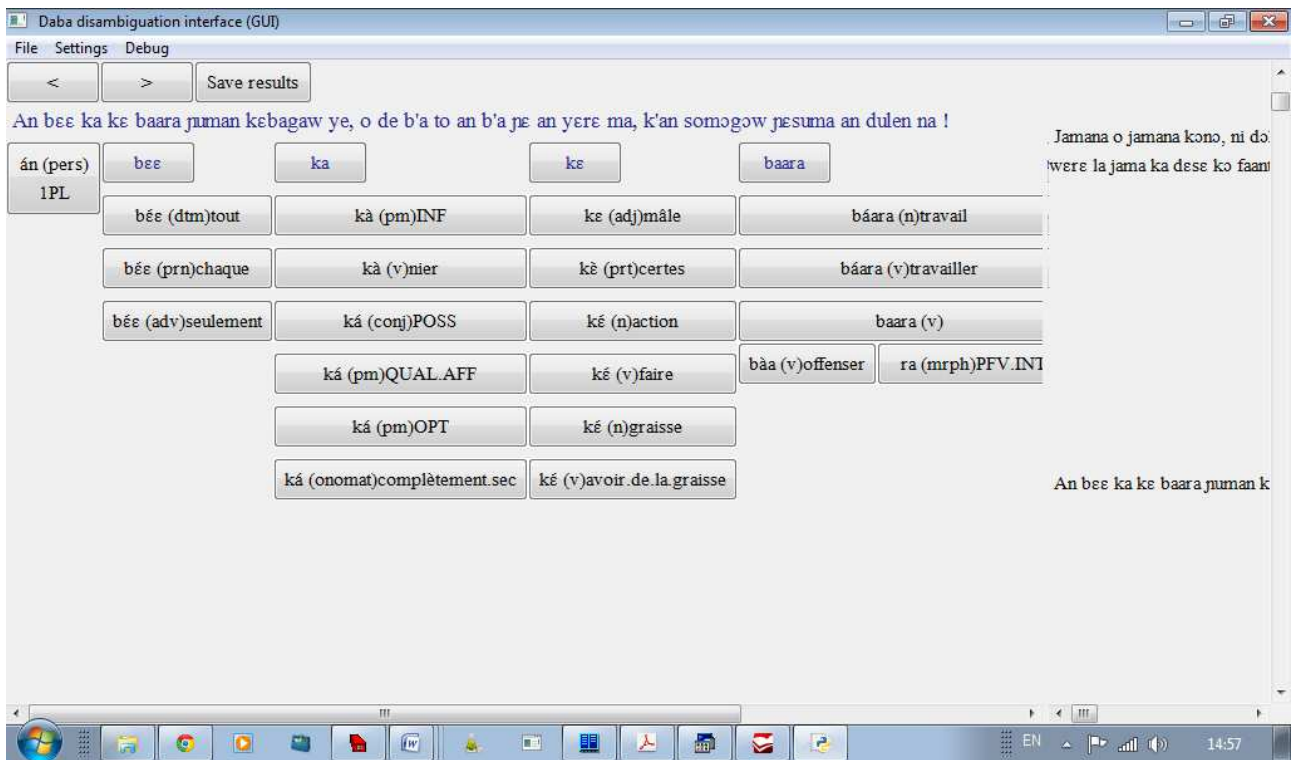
Daba disambiguation interface (GUI)

File Settings Debug

< > Save results

An bɛɛ ka kɛ baara ɲuman kɛbagaw ye, o de b'a to an b'a ɲɛ an yɛrɛ ma, k'an somɔgow ɲesuma an dulen na !

án (pers) 1PL

bɛɛ
béɛ (dtm)tout
bɛ́ɛ (prn)chaque
bɛ́ɛ (adv)seulement

ka
kà (pm)INF
kà (v)nier
ká (conj)POSS
ká (pm)QUAL.AFF
ká (pm)OPT
ká (onomat)complètement.sec

kɛ
kɛ (adj)mâle
kɛ̀ (prt)certes
kɛ́ (n)action
kɛ́ (v)faire
kɛ́ (n)graisse
kɛ́ (v)avoir.de.la.graisse

baara
báara (n)travail
báara (v)travailler
baara (v)
bàa (v)offenser
ra (mrph)PFV.INT

Jamana o jamana kono, ni do
were la jama ka dɛsɛ kɔ faant

An bɛɛ ka kɛ baara ɲuman k

EN 14:57